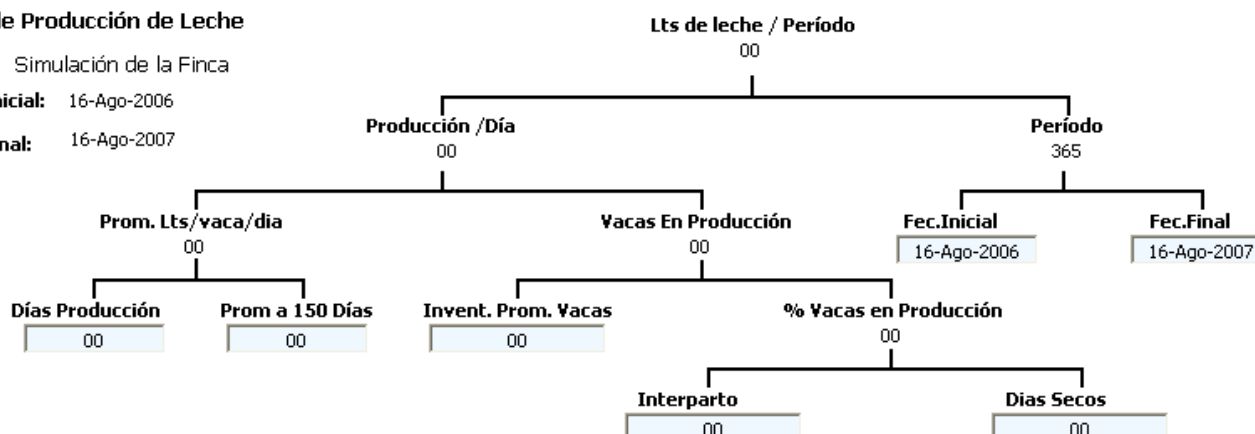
le Producción de Leche

Simulación de la Finca

nicial: 16-Ago-2006

nal: 16-Ago-2007

Lts de leche / Período
00

Producción /Día
00

Período
365

Prom. Lts/vaca/dia
00

Vacas En Producción
00

Fec.Inicial
16-Ago-2006

Fec.Final
16-Ago-2007

Días Producción
00

Prom a 150 Días
00

Invent. Prom. Vacas
00

% Vacas en Producción
00

Interparto
00

Dias Secos
00